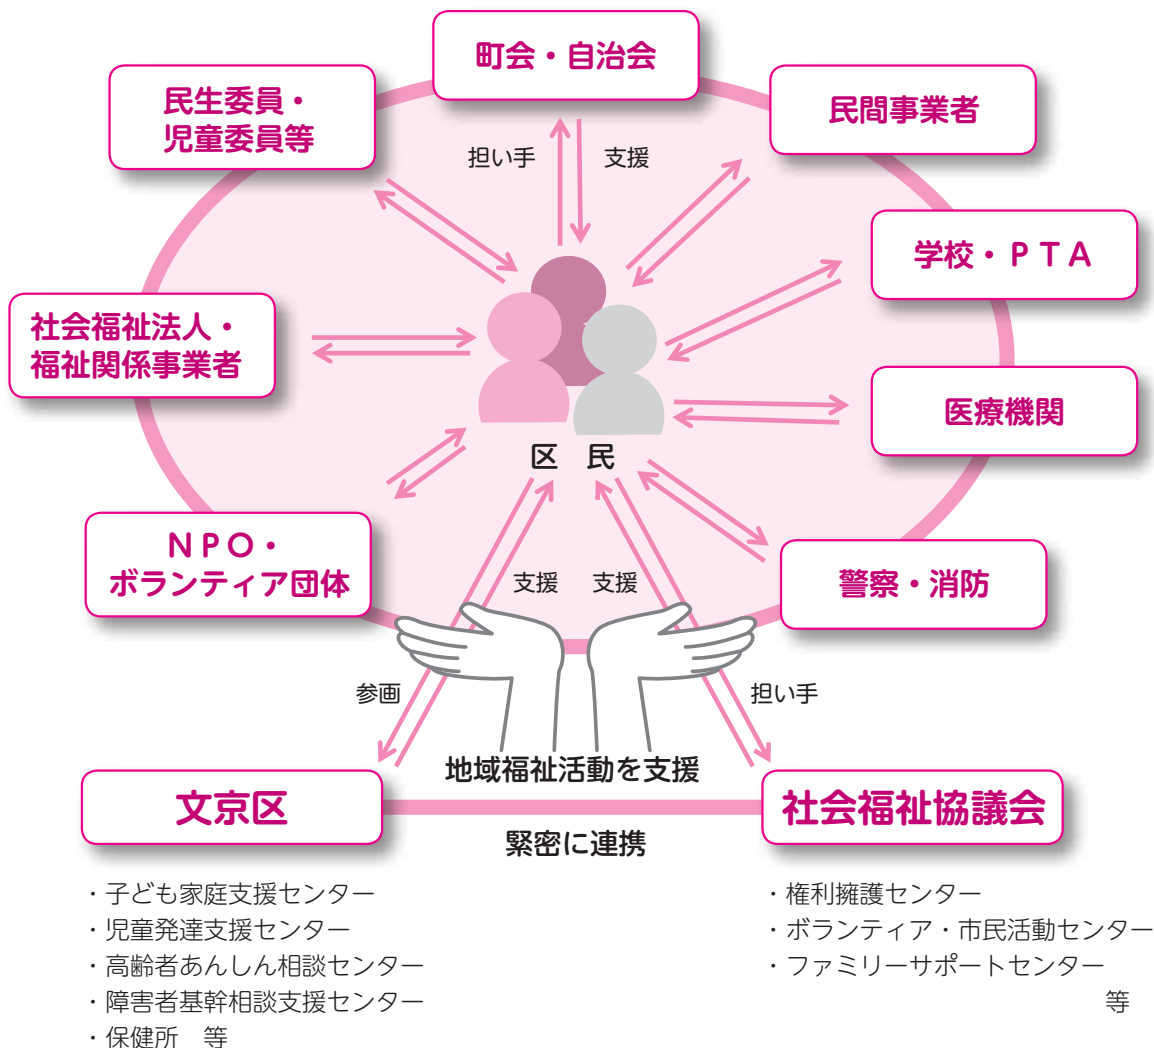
町会・自治会

民生委員・
児童委員等

民間事業者

担い手　支援

学校・ＰＴＡ

社会福祉法人・
福祉関係事業者

医療機関

区　民

ＮＰＯ・
ボランティア団体

支援　支援

警察・消防

参画

担い手

地域福祉活動を支援

文京区

社会福祉協議会

緊密に連携

・子ども家庭支援センター
・児童発達支援センター
・高齢者あんしん相談センター
・障害者基幹相談支援センター
・保健所　等

・権利擁護センター
・ボランティア・市民活動センター
・ファミリーサポートセンター
等